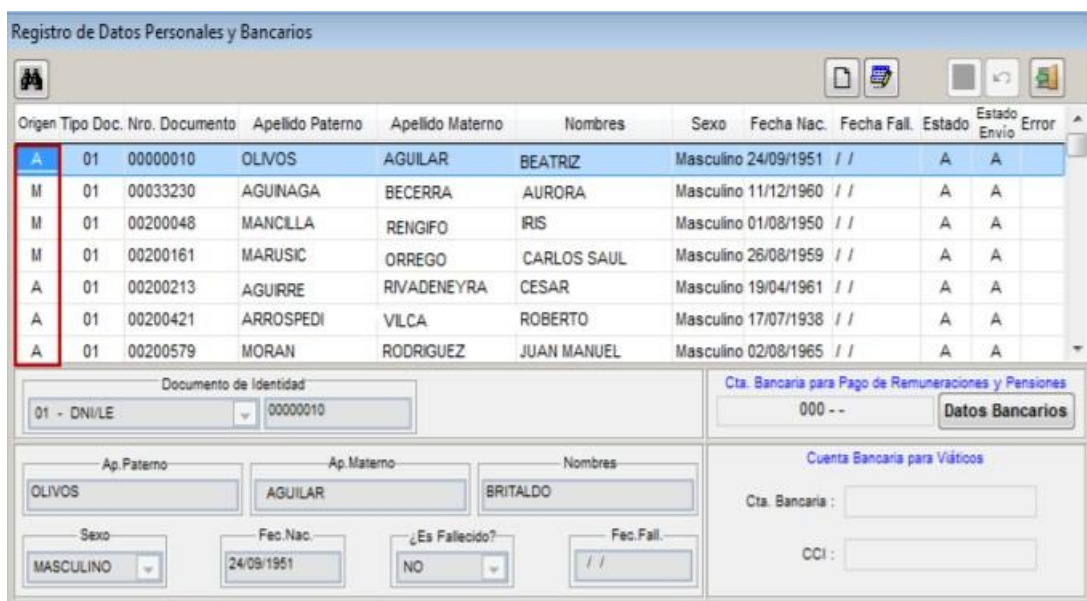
Registro de Datos Personales y Bancarios

| Origen | Tipo Doc. | Nro. Documento | Apellido Paterno | Apellido Materno | Nombres | Sexo | Fecha Nac. | Fecha Fall. | Estado | Estado Envio | Error |
|---|---|---|---|---|---|---|---|---|---|---|---|
| A | 01 | 00000010 | OLIVOS | AGUILAR | BEATRIZ | Masculino | 24/09/1951 | / / | A | A | |
| M | 01 | 00033230 | AGUINAGA | BECERRA | AURORA | Masculino | 11/12/1960 | / / | A | A | |
| M | 01 | 00200048 | MANCILLA | RENGIFO | IRIS | Masculino | 01/08/1950 | / / | A | A | |
| M | 01 | 00200161 | MARUSIC | ORREGO | CARLOS SAUL | Masculino | 26/08/1959 | / / | A | A | |
| A | 01 | 00200213 | AGUIRRE | RIVADENEYRA | CESAR | Masculino | 19/04/1961 | / / | A | A | |
| A | 01 | 00200421 | ARROSPEDI | VILCA | ROBERTO | Masculino | 17/07/1938 | / / | A | A | |
| A | 01 | 00200579 | MORAN | RODRIGUEZ | JUAN MANUEL | Masculino | 02/08/1965 | / / | A | A | |

Documento de Identidad
01 - DNI/LE
00000010

Cta. Bancaria para Pago de Remuneraciones y Pensiones
000 - -
Datos Bancarios

Ap.Paterno
OLIVOS
Ap.Materno
AGUILAR
Nombres
BRITALDO

Cuenta Bancaria para Viáticos
Cta. Bancaria :
CCI :

Sexo
MASCULINO
Fec.Nac.
24/09/1951
¿Es Fallecido?
NO
Fec.Fall.
/ /